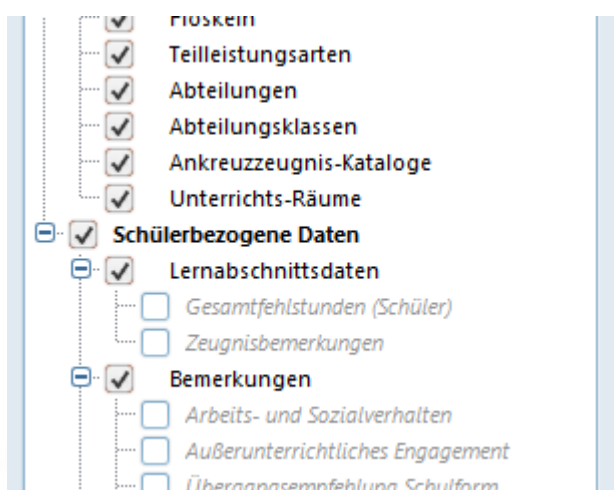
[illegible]
Teilleistungsarten
Abteilungen
Abteilungsklassen
Ankreuzzeugnis-Kataloge
Unterrichts-Räume
Schülerbezogene Daten
Lernabschnittsdaten
Gesamtfehlstunden (Schüler)
Zeugnisbemerkungen
Bemerkungen
Arbeits- und Sozialverhalten
Außerunterrichtliches Engagement
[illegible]